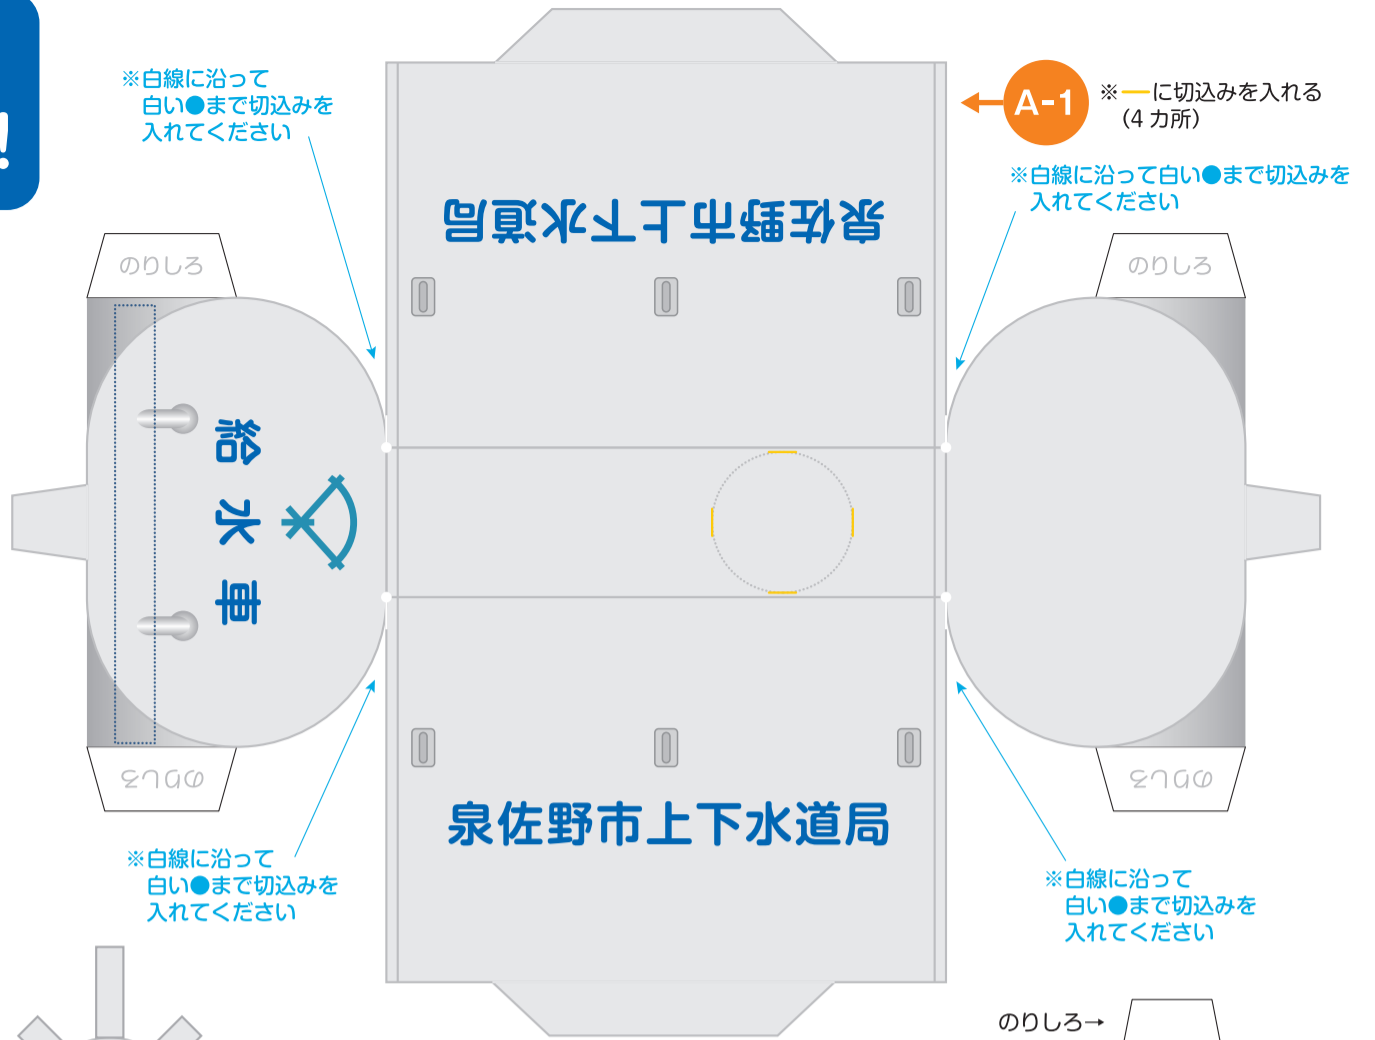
※白線に沿って
白い●まで切込みを
入れてください

泉佐野市上下水道局

A-1

※—に切込みを入れる
（4カ所）

※白線に沿って白い●まで切込みを
入れてください

のりしろ

のりしろ

給水車

のりしろ

のりしろ

泉佐野市上下水道局

※白線に沿って
白い●まで切込みを
入れてください

※白線に沿って
白い●まで切込みを
入れてください

のりしろ→